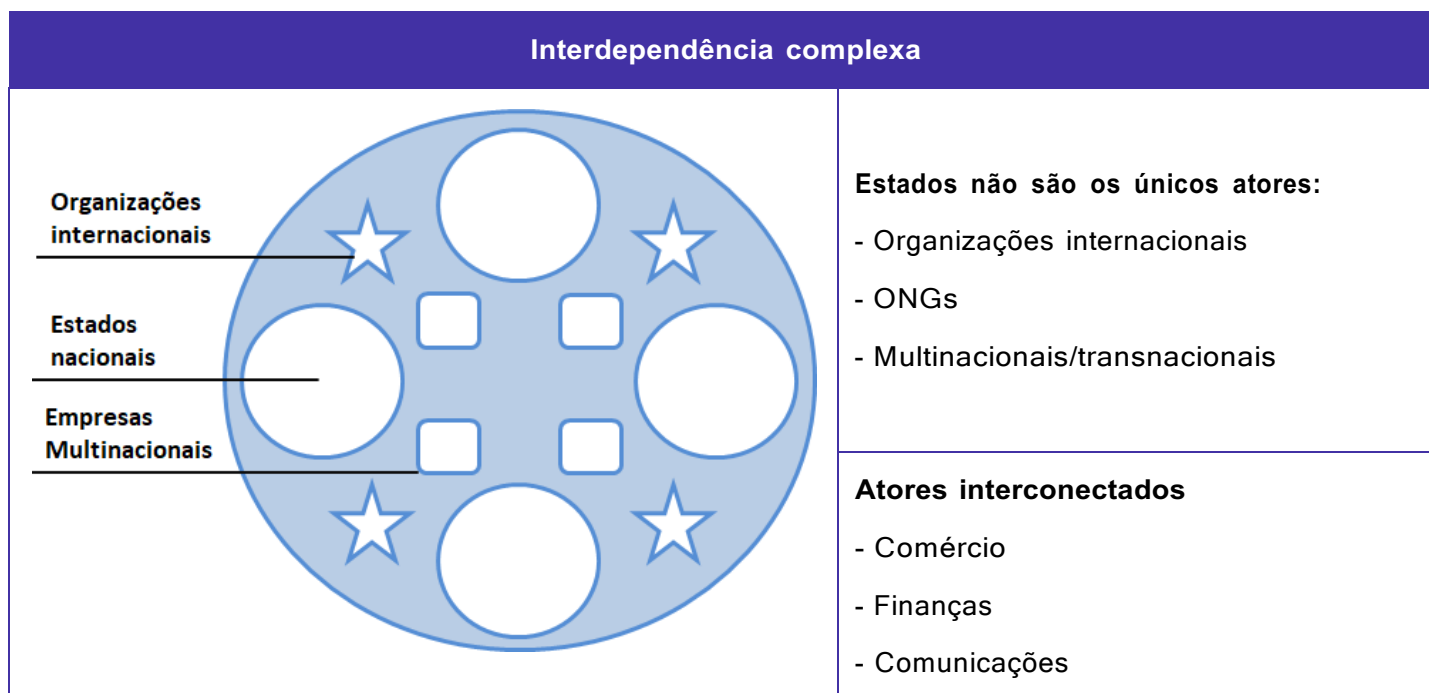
Interdependência complexa

Organizações internacionais

Estados nacionais

Empresas Multinacionais

Estados não são os únicos atores:

- Organizações internacionais

- ONGs

- Multinacionais/transnacionais

Atores interconectados

- Comércio

- Finanças

- Comunicações